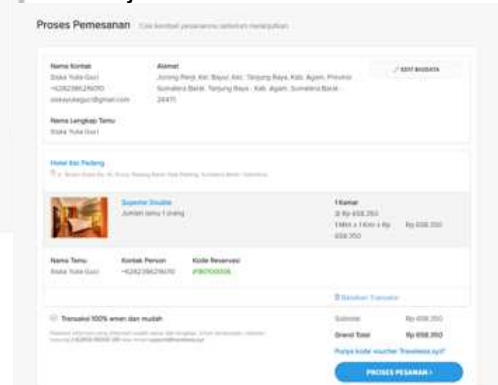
Proses Pemesanan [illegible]

Nama Kontak
Diska Yulia Gusi
+6282386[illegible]
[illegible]@gmail.com

Alamat
Jorong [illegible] Kec. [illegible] Kec. Tanjung Raya, Kab. Agam, Provinsi Sumatera Barat, Tanjung Raya - Kab. Agam, Sumatera Barat - 26471

EDIT BIODATA

Nama Lengkap Tamu
Diska Yulia Gusi

Hotel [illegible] Padang
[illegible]

Superior Double
Jumlah tamu 1 orang

1 Kamar
@ Rp 658.350
1 Malam x 1 Kamar x Rp 658.350
Rp 658.350

Nama Tamu
Diska Yulia Gusi

Kontak Person
+6282386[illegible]

Kode Reservasi
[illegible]

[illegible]

Transaksi 100% aman dan mudah
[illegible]

Subtotal Rp 658.350
Grand Total Rp 658.350
Punya kode voucher Traveloka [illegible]?

PROSES PESANAN